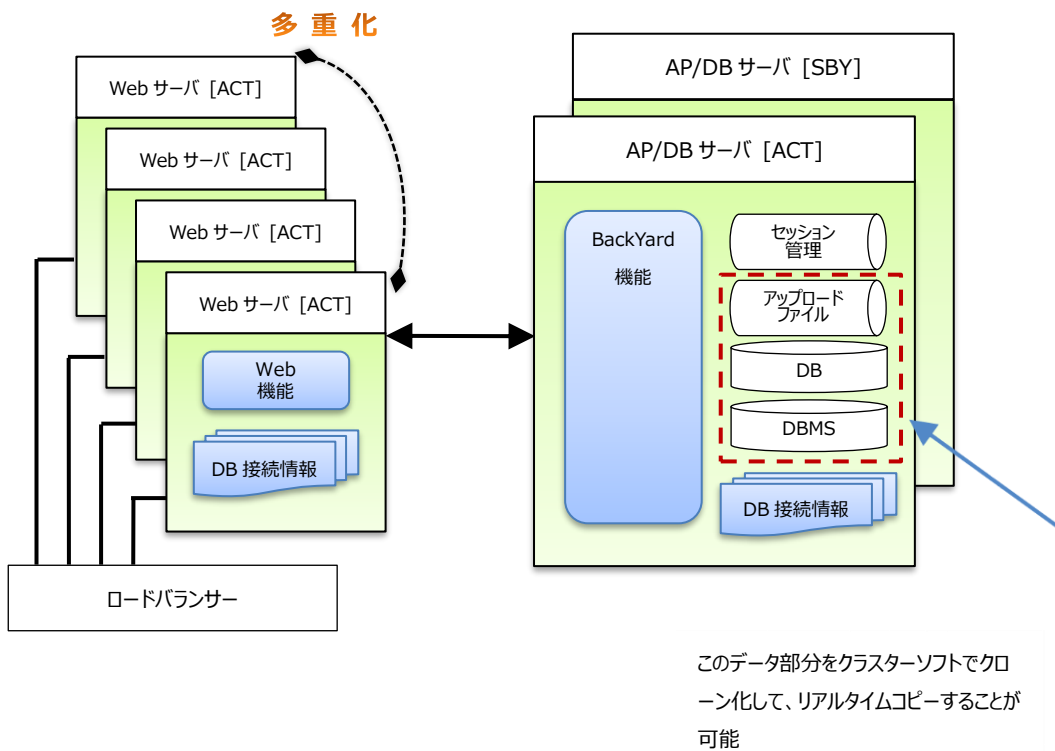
多重化

Web サーバ［ACT］

Web サーバ［ACT］

Web サーバ［ACT］

Web サーバ［ACT］

Web 機能

DB 接続情報

ロードバランサー

AP/DB サーバ［SBY］

AP/DB サーバ［ACT］

BackYard 機能

セッション管理

アップロードファイル

DB

DBMS

DB 接続情報

このデータ部分をクラスターソフトでクローン化して、リアルタイムコピーすることが可能